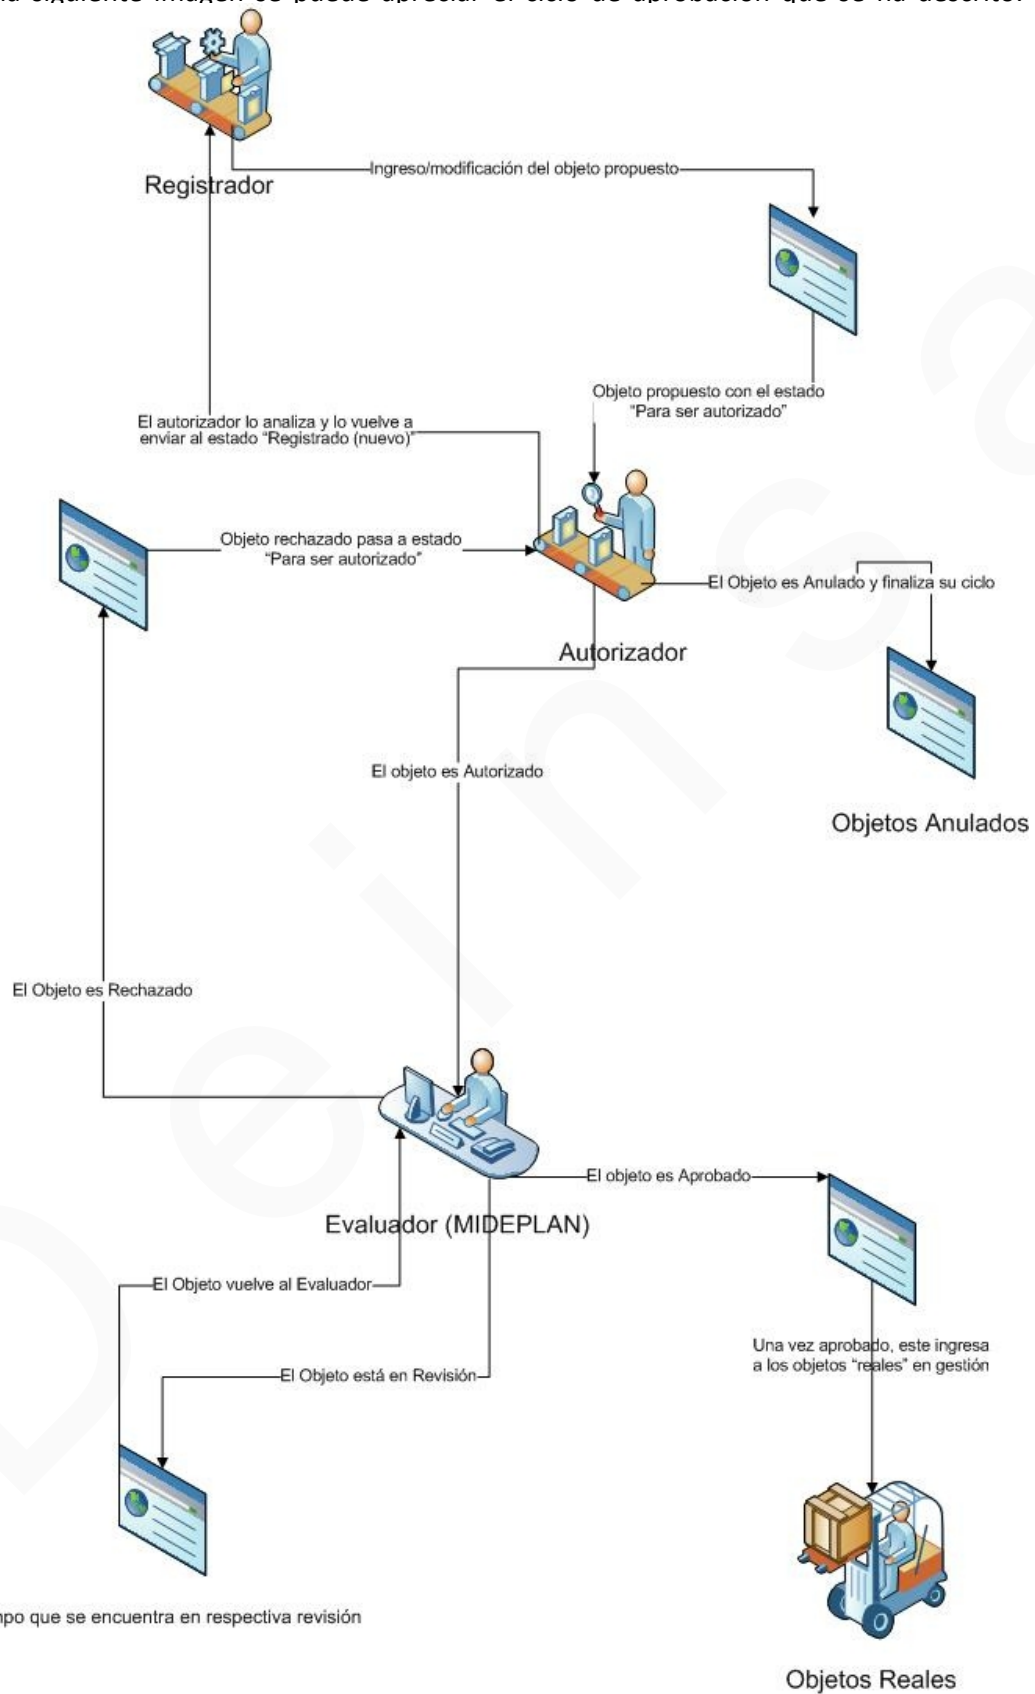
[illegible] la siguiente imagen se puede apreciar el ciclo de aprobación que se ha descrito:

Registrador

Ingreso/modificación del objeto propuesto

Objeto propuesto con el estado "Para ser autorizado"

El autorizador lo analiza y lo vuelve a enviar al estado "Registrado (nuevo)"

Objeto rechazado pasa a estado "Para ser autorizado"

El Objeto es Anulado y finaliza su ciclo

Autorizador

Objetos Anulados

El objeto es Autorizado

El Objeto es Rechazado

El objeto es Aprobado

Evaluador (MIDEPLAN)

El Objeto vuelve al Evaluador

Una vez aprobado, este ingresa a los objetos "reales" en gestión

El Objeto está en Revisión

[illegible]po que se encuentra en respectiva revisión

Objetos Reales